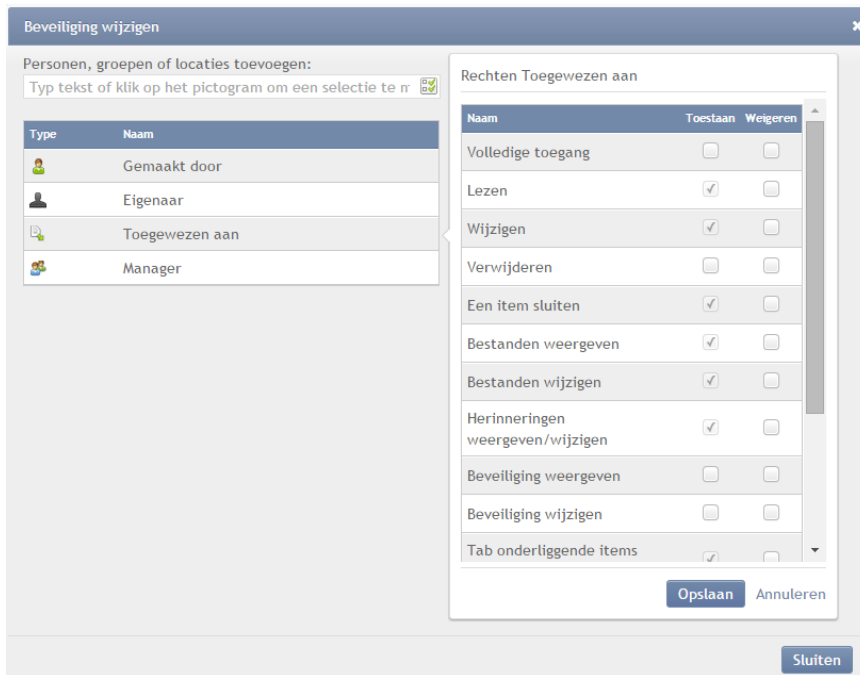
Beveiliging wijzigen

Personen, groepen of locaties toevoegen:

Typ tekst of klik op het pictogram om een selectie te m

| Type | Naam |
|---|---|
| | Gemaakt door |
| | Eigenaar |
| | Toegewezen aan |
| | Manager |

Rechten Toegewezen aan

| Naam | Toestaan | Weigeren |
|---|---|---|
| Volledige toegang | ☐ | ☐ |
| Lezen | ☑ | ☐ |
| Wijzigen | ☑ | ☐ |
| Verwijderen | ☐ | ☐ |
| Een item sluiten | ☑ | ☐ |
| Bestanden weergeven | ☑ | ☐ |
| Bestanden wijzigen | ☑ | ☐ |
| Herinneringen weergeven/wijzigen | ☑ | ☐ |
| Beveiliging weergeven | ☐ | ☐ |
| Beveiliging wijzigen | ☐ | ☐ |
| Tab onderliggende items | ☑ | ☐ |

Opslaan Annuleren

Sluiten